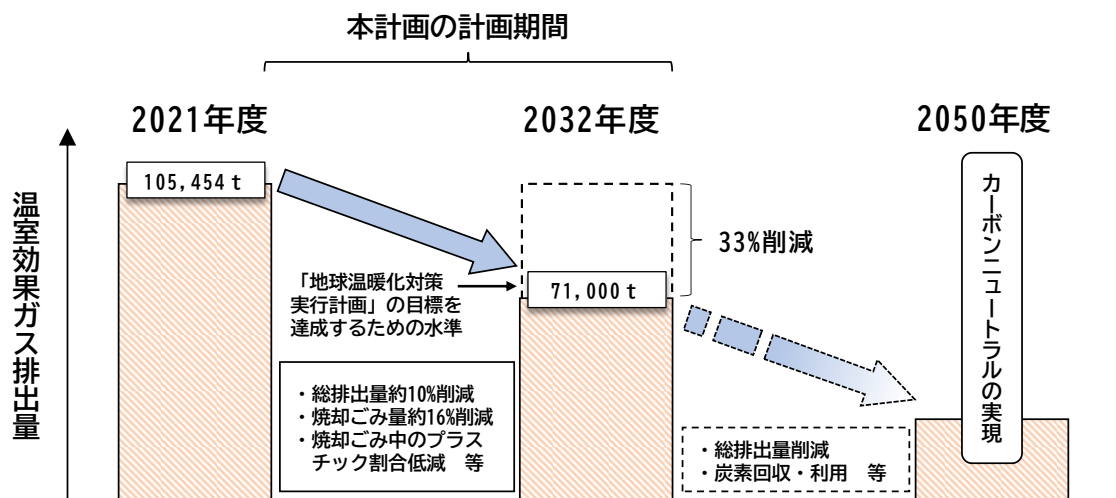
本計画の計画期間

2021年度

2032年度

2050年度

温室効果ガス排出量

105,454 t

33%削減

「地球温暖化対策実行計画」の目標を達成するための水準

71,000 t

カーボンニュートラルの実現

・総排出量約10%削減
・焼却ごみ量約16%削減
・焼却ごみ中のプラスチック割合低減　等

・総排出量削減
・炭素回収・利用　等